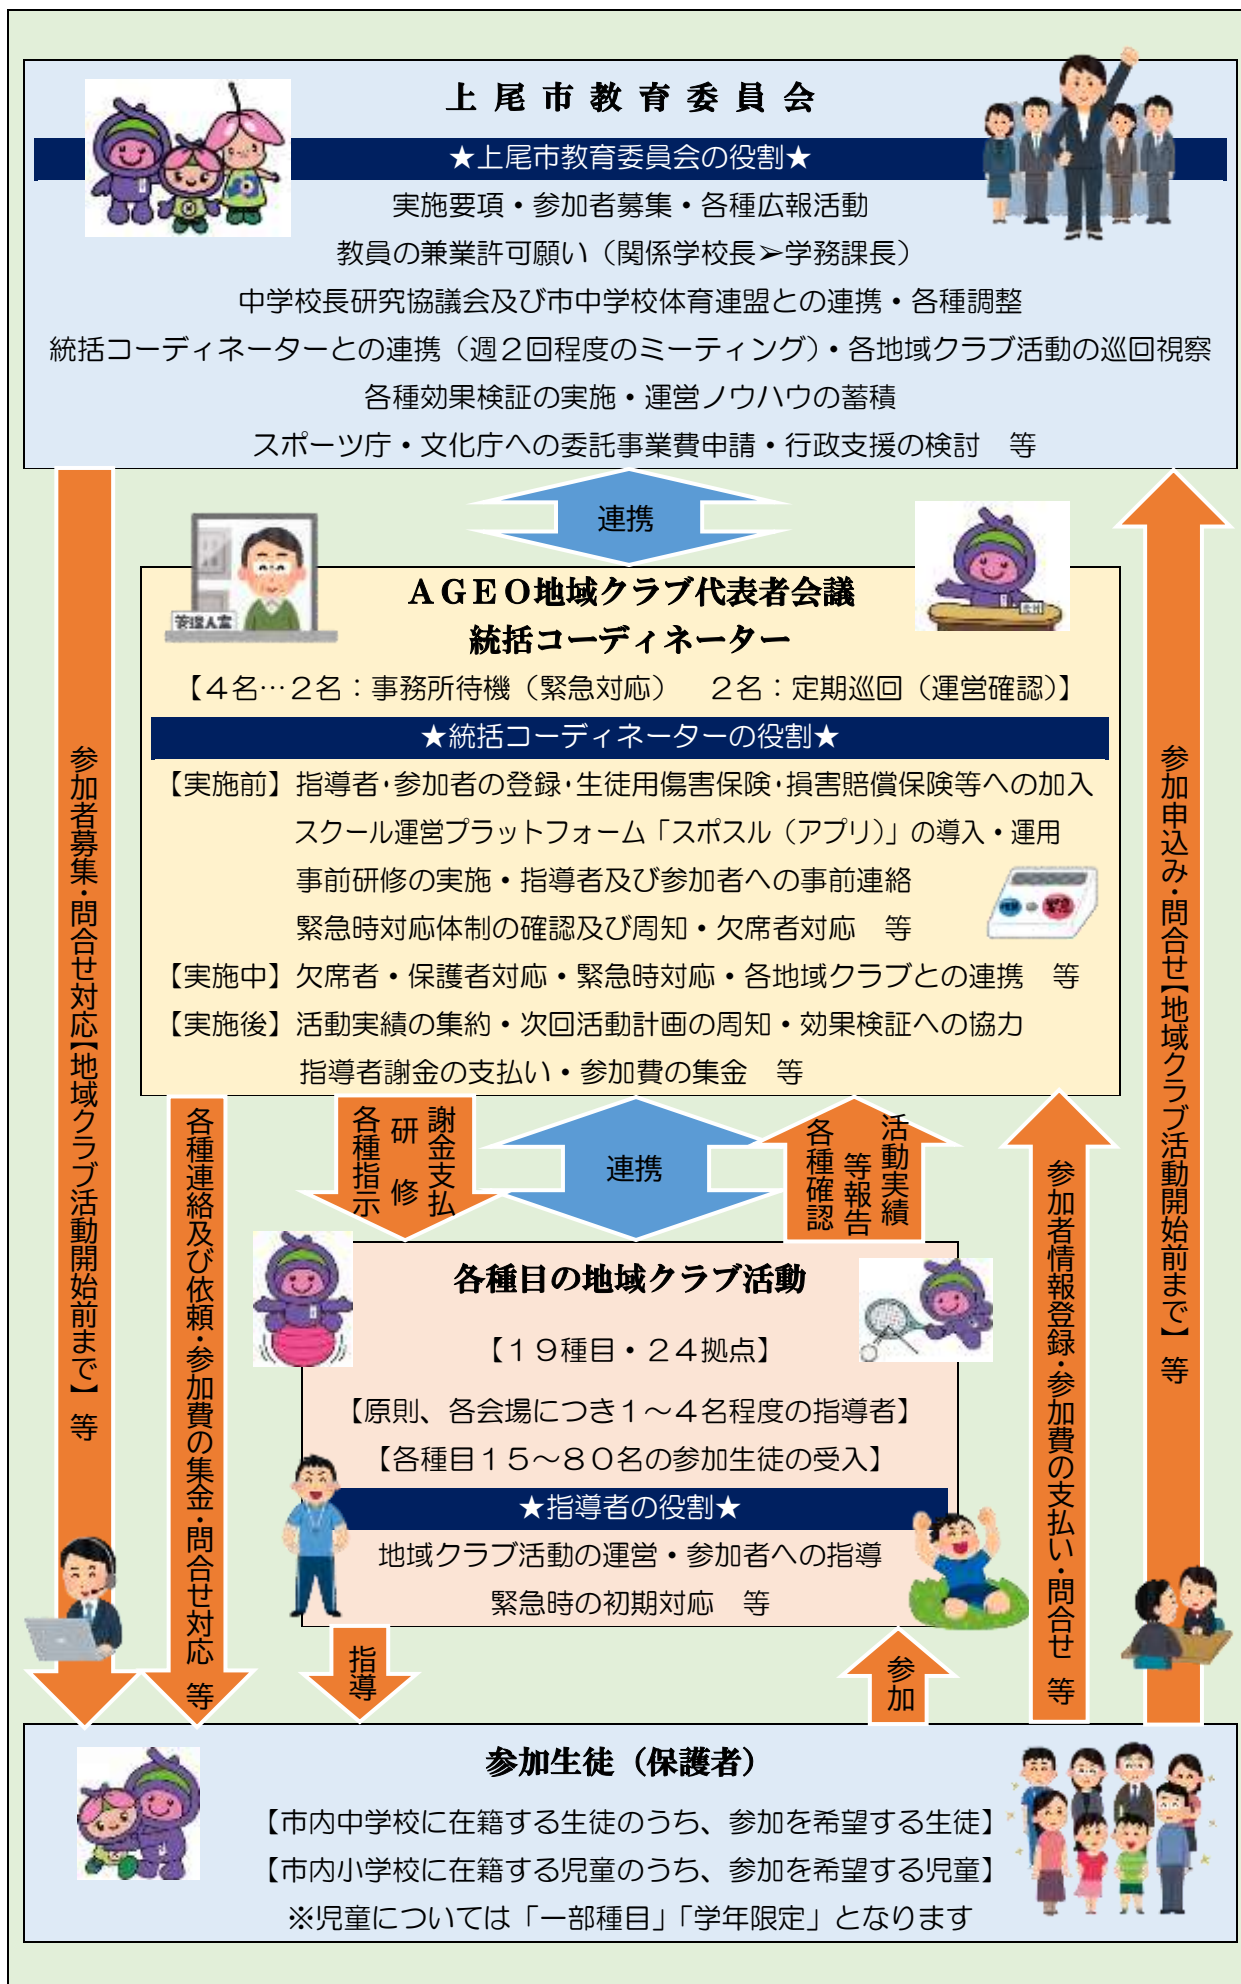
上尾市教育委員会

★上尾市教育委員会の役割★

実施要項・参加者募集・各種広報活動
教員の兼業許可願い（関係学校長➢学務課長）
中学校長研究協議会及び市中学校体育連盟との連携・各種調整
統括コーディネーターとの連携（週２回程度のミーティング）・各地域クラブ活動の巡回視察
各種効果検証の実施・運営ノウハウの蓄積
スポーツ庁・文化庁への委託事業費申請・行政支援の検討　等

連携

参加者募集・問合せ対応【地域クラブ活動開始前まで】等

参加申込み・問合せ【地域クラブ活動開始前まで】等

管理人室

ＡＧＥＯ地域クラブ代表者会議
統括コーディネーター

【４名…２名：事務所待機（緊急対応）　２名：定期巡回（運営確認）】

★統括コーディネーターの役割★

【実施前】指導者･参加者の登録･生徒用傷害保険･損害賠償保険等への加入
スクール運営プラットフォーム「スポスル（アプリ）」の導入・運用
事前研修の実施・指導者及び参加者への事前連絡
緊急時対応体制の確認及び周知・欠席者対応　等
【実施中】欠席者・保護者対応・緊急時対応・各地域クラブとの連携　等
【実施後】活動実績の集約・次回活動計画の周知・効果検証への協力
指導者謝金の支払い・参加費の集金　等

各種連絡及び依頼・参加費の集金・問合せ対応　等

各種指示　研修　謝金支払

連携

各種確認　等報告　活動実績

参加者情報登録・参加費の支払い・問合せ　等

各種目の地域クラブ活動

【１９種目・２４拠点】
【原則、各会場につき１～４名程度の指導者】
【各種目１５～８０名の参加生徒の受入】

★指導者の役割★

地域クラブ活動の運営・参加者への指導
緊急時の初期対応　等

指導

参加

参加生徒（保護者）

【市内中学校に在籍する生徒のうち、参加を希望する生徒】
【市内小学校に在籍する児童のうち、参加を希望する児童】
※児童については「一部種目」「学年限定」となります